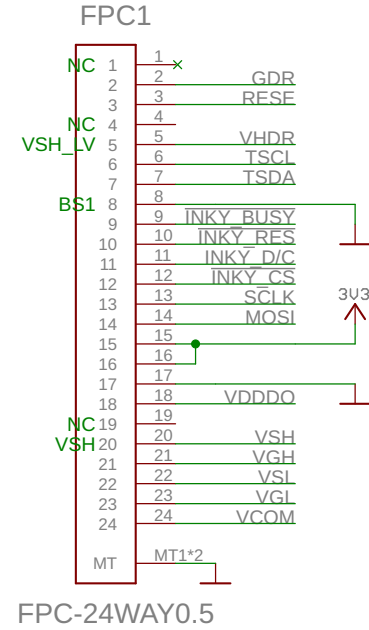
FPC1

NC 1 1
2 2 GDR
3 3 RESE
NC 4 4
VSH_LV 5 5 VHDR
6 6 TSCL
7 7 TSDA
BS1 8 8
9 9 INKY_BUSY
10 10 INKY_RES
11 11 INKY_D/C
12 12 INKY_CS
13 13 SCLK
14 14 MOSI
15 15
16 16
17 17
18 18 VDDDO
NC 19 19
VSH 20 20 VSH
21 21 VGH
22 22 VSL
23 23 VGL
24 24 VCOM
MT MT1*2

3V3

FPC-24WAY0.5